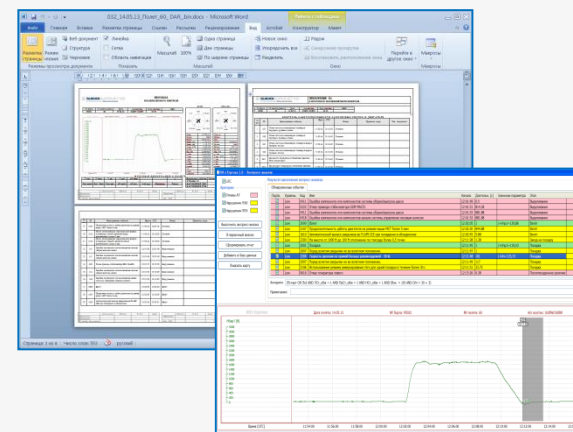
032_14.05.13_Поиск_60_ОАР_bin.docx - Microsoft Word

Работа с таблицами

Файл Главная Вставка Разметка страницы Ссылки Рассылки Рецензирование Вид ACROBAT Конструктор Макет

Разметка страницы Режим чтения Веб-документ Структура Черновик

Линейка Сетка Область навигации

Масштаб 100%

Одна страница Две страницы По ширине страницы

Новое окно Упорядочить все Разделить

Перейти в другое окно

Макросы

Режимы просмотра документа Показать Масштаб Окно Макросы

Страница: 1 из 4 Число слов: 353 русский

Обнаруженные события

Кнопка

Выполнить экспресс-анализ

Добавить в базу данных

Время (UTC)